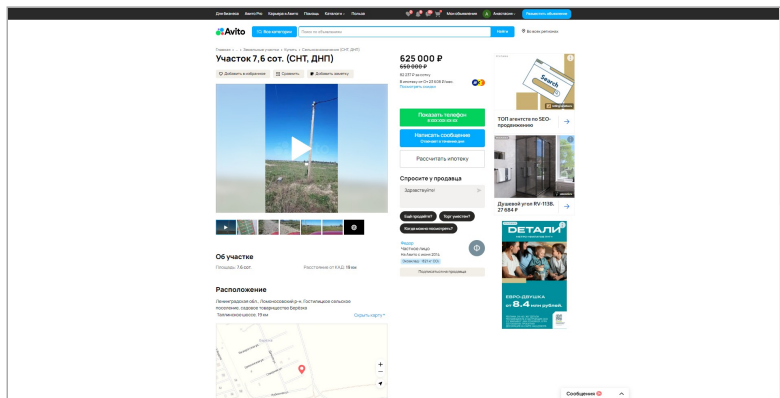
Для бизнеса Авито Pro Карьера в Авито Помощь Каталоги Польза Мои объявления Разместить объявление

Avito Все категории Поиск по объявлениям Найти Во всех регионах

Главная · ... · Земельные участки · Купить · Сельхозназначения (СНТ, ДНП)

Участок 7,6 сот. (СНТ, ДНП)

Добавить в избранное Сравнить Добавить заметку

625 000 ₽
650 000 ₽
82 237 ₽ за сотку
В рассрочку от 25 608 ₽ в мес
Подробнее

Показать телефон
8 9XX XXX-XX-XX

Написать сообщение
Отвечает в течение дня

Рассчитать ипотеку

Спросите у продавца
Здравствуйте!
Ещё продаёте? Торг уместен? Когда можно посмотреть?

Федор
Частное лицо
На Авито с июня 2014
Документы · Телефон
Подписаться на продавца

Об участке
Площадь: 7,6 сот.
Расстояние от КАД: 19 км

Расположение
Ленинградская обл., Ломоносовский р-н, Гостилицкое сельское поселение, садовое товарищество Берёзка
Телевизионная ул., 19 км
Скрыть карту

ТОП агентств по SEO-продвижению

Душевой угол RV-113B,
27 684 ₽

ДЕТАЛИ
ЕВРО-ДВУШКА
от 8,4 млн рублей.

Сообщения